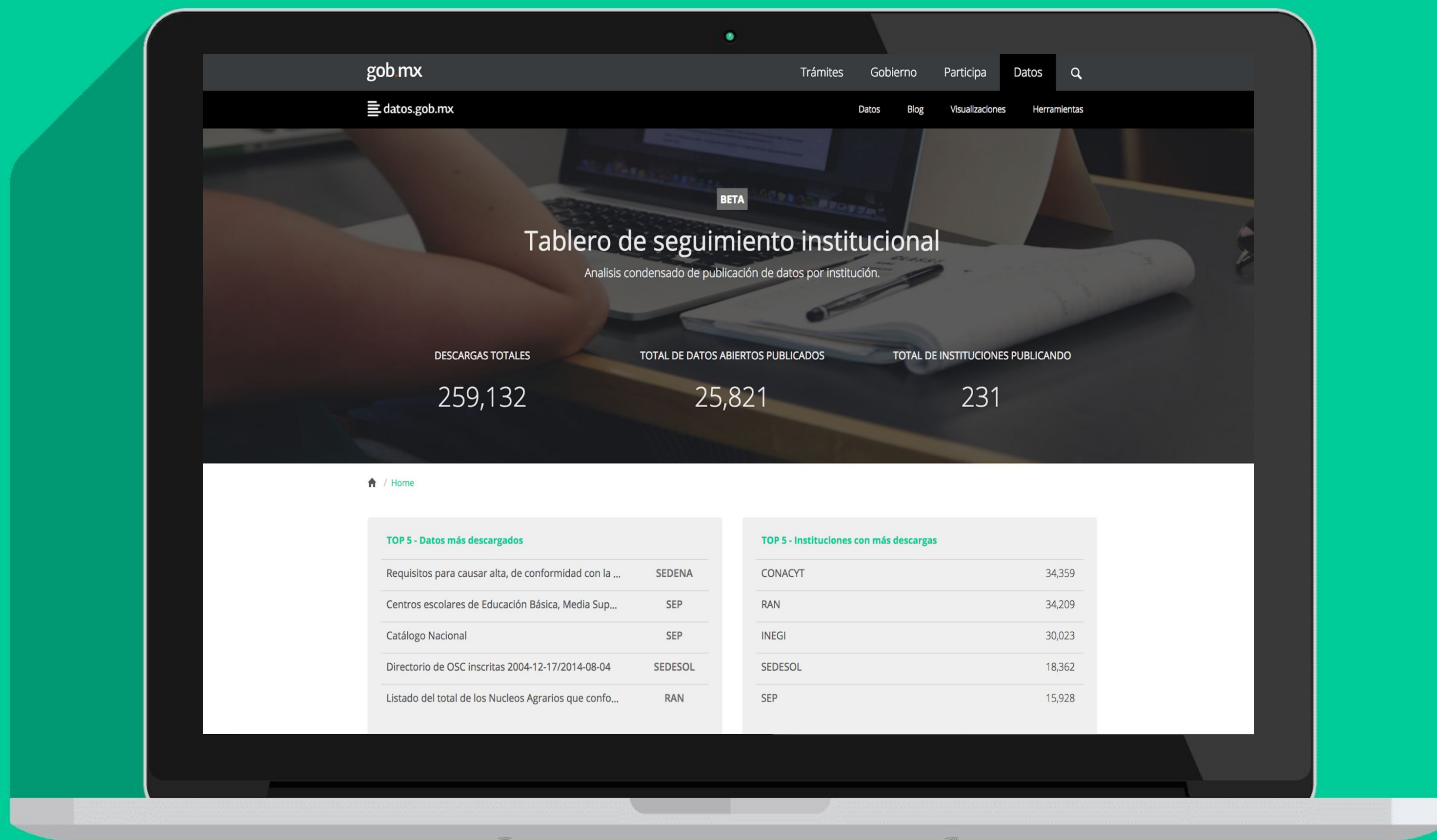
gob mx

Trámites Gobierno Participa Datos

datos.gob.mx

Datos Blog Visualizaciones Herramientas

BETA

Tablero de seguimiento institucional

Analisis condensado de publicación de datos por institución.

DESCARGAS TOTALES
259,132

TOTAL DE DATOS ABIERTOS PUBLICADOS
25,821

TOTAL DE INSTITUCIONES PUBLICANDO
231

/ Home

TOP 5 - Datos más descargados

| | |
|---|---|
| Requisitos para causar alta, de conformidad con la ... | SEDENA |
| Centros escolares de Educación Básica, Media Sup... | SEP |
| Catálogo Nacional | SEP |
| Directorio de OSC inscritas 2004-12-17/2014-08-04 | SEDESOL |
| Listado del total de los Nucleos Agrarios que confo... | RAN |

TOP 5 - Instituciones con más descargas

| | |
|---|---|
| CONACYT | 34,359 |
| RAN | 34,209 |
| INEGI | 30,023 |
| SEDESOL | 18,362 |
| SEP | 15,928 |